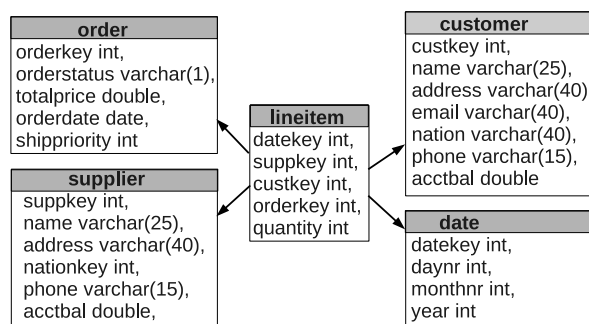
order
orderkey int,
orderstatus varchar(1),
totalprice double,
orderdate date,
shippriority int

supplier
suppkey int,
name varchar(25),
address varchar(40),
nationkey int,
phone varchar(15),
acctbal double,

lineitem
datekey int,
suppkey int,
custkey int,
orderkey int,
quantity int

customer
custkey int,
name varchar(25),
address varchar(40)
email varchar(40),
nation varchar(40),
phone varchar(15),
acctbal double

date
datekey int,
daynr int,
monthnr int,
year int